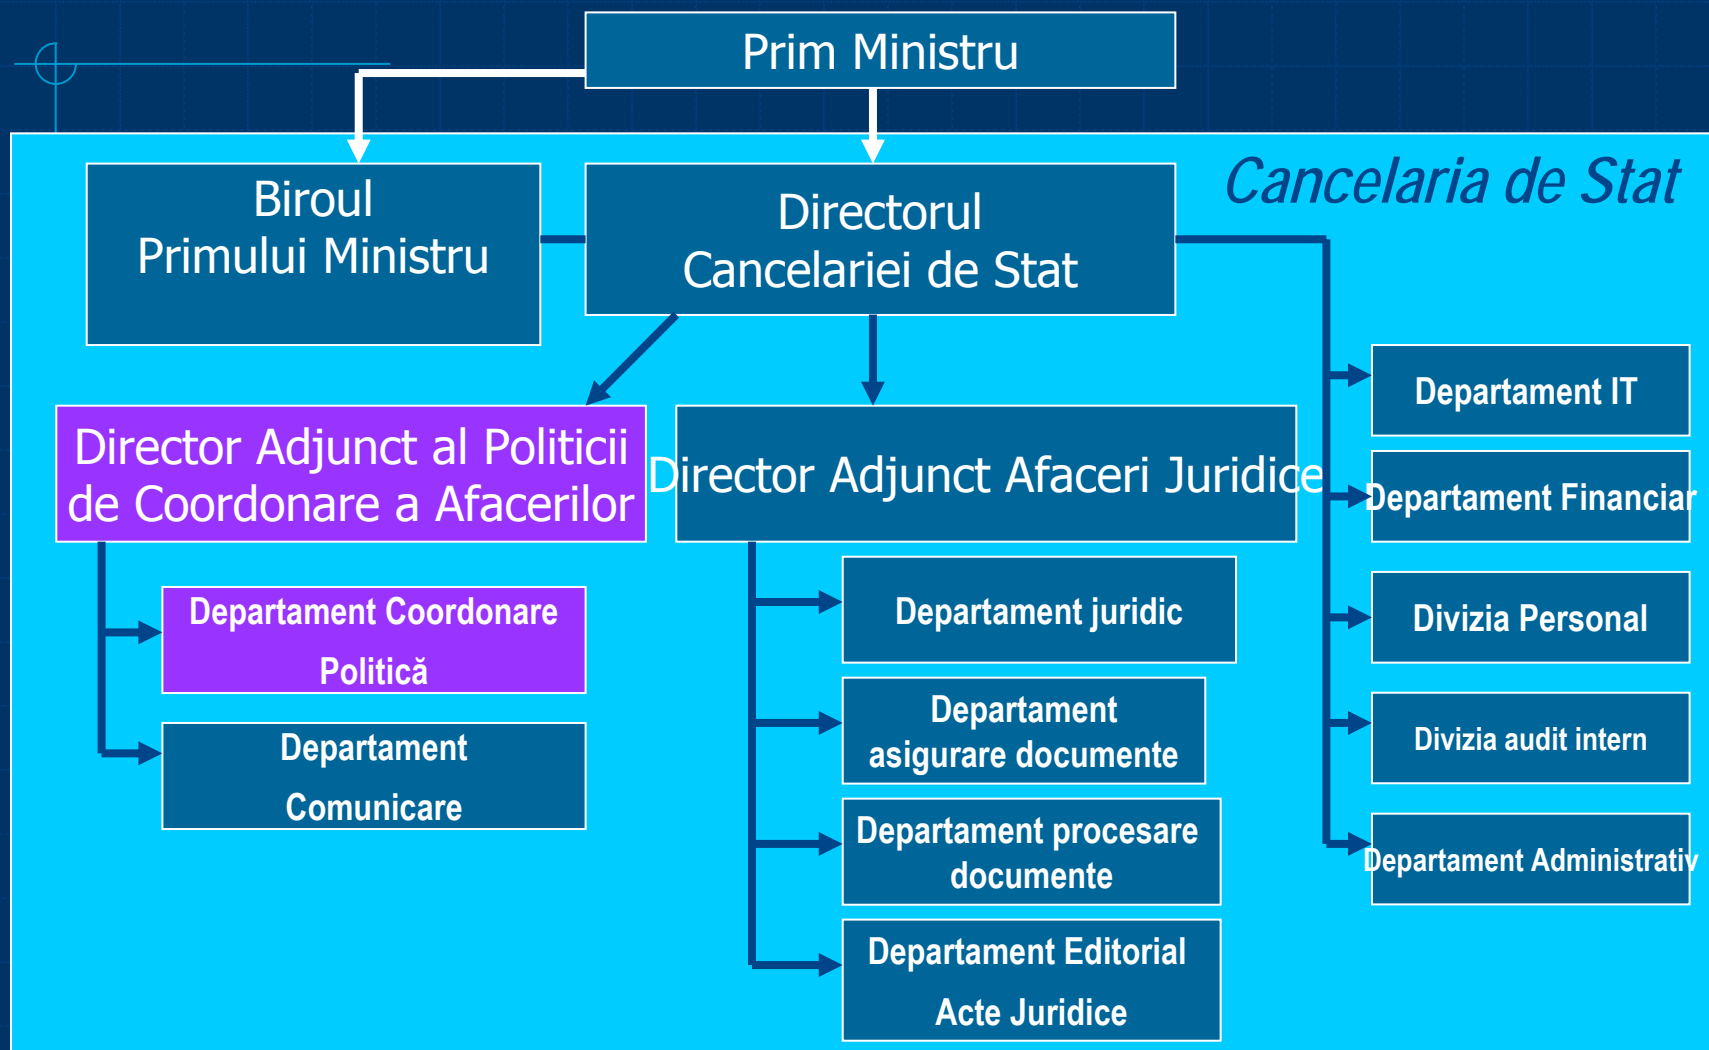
Prim Ministru

Cancelaria de Stat

Biroul Primului Ministru

Directorul Cancelariei de Stat

Director Adjunct al Politicii de Coordonare a Afacerilor

Director Adjunct Afaceri Juridice

Departament IT

Departament Financiar

Divizia Personal

Divizia audit intern

Departament Administrativ

Departament Coordonare Politică

Departament Comunicare

Departament juridic

Departament asigurare documente

Departament procesare documente

Departament Editorial Acte Juridice